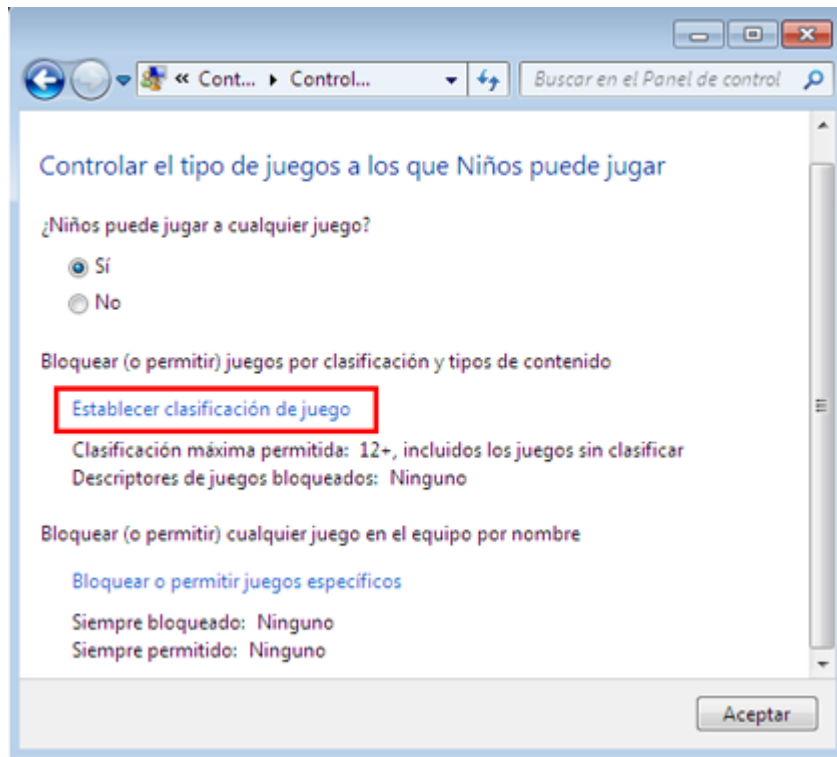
« Cont... ▸ Control...

Buscar en el Panel de control

Controlar el tipo de juegos a los que Niños puede jugar

¿Niños puede jugar a cualquier juego?

Sí

No

Bloquear (o permitir) juegos por clasificación y tipos de contenido

Establecer clasificación de juego

Clasificación máxima permitida: 12+, incluidos los juegos sin clasificar

Descriptores de juegos bloqueados: Ninguno

Bloquear (o permitir) cualquier juego en el equipo por nombre

Bloquear o permitir juegos específicos

Siempre bloqueado: Ninguno

Siempre permitido: Ninguno

Aceptar